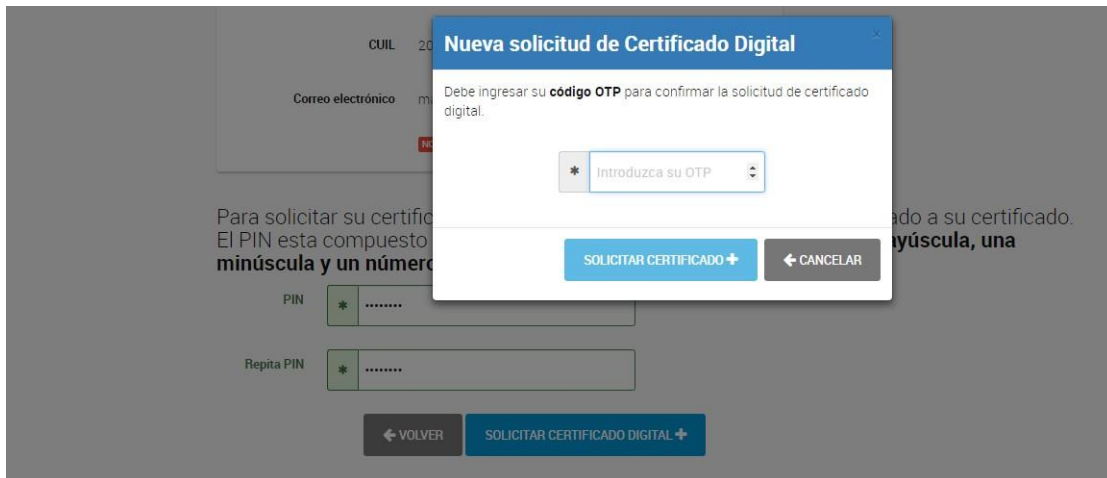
CUIL 20

Correo electrónico m

NC

Nueva solicitud de Certificado Digital

×

Debe ingresar su **código OTP** para confirmar la solicitud de certificado digital.

* Introduzca su OTP

SOLICITAR CERTIFICADO +

← CANCELAR

Para solicitar su certific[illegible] ado a su certificado. El PIN esta compuesto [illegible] ayúscula, una minúscula y un númer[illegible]

PIN * •••••••

Repita PIN * •••••••

← VOLVER

SOLICITAR CERTIFICADO DIGITAL +